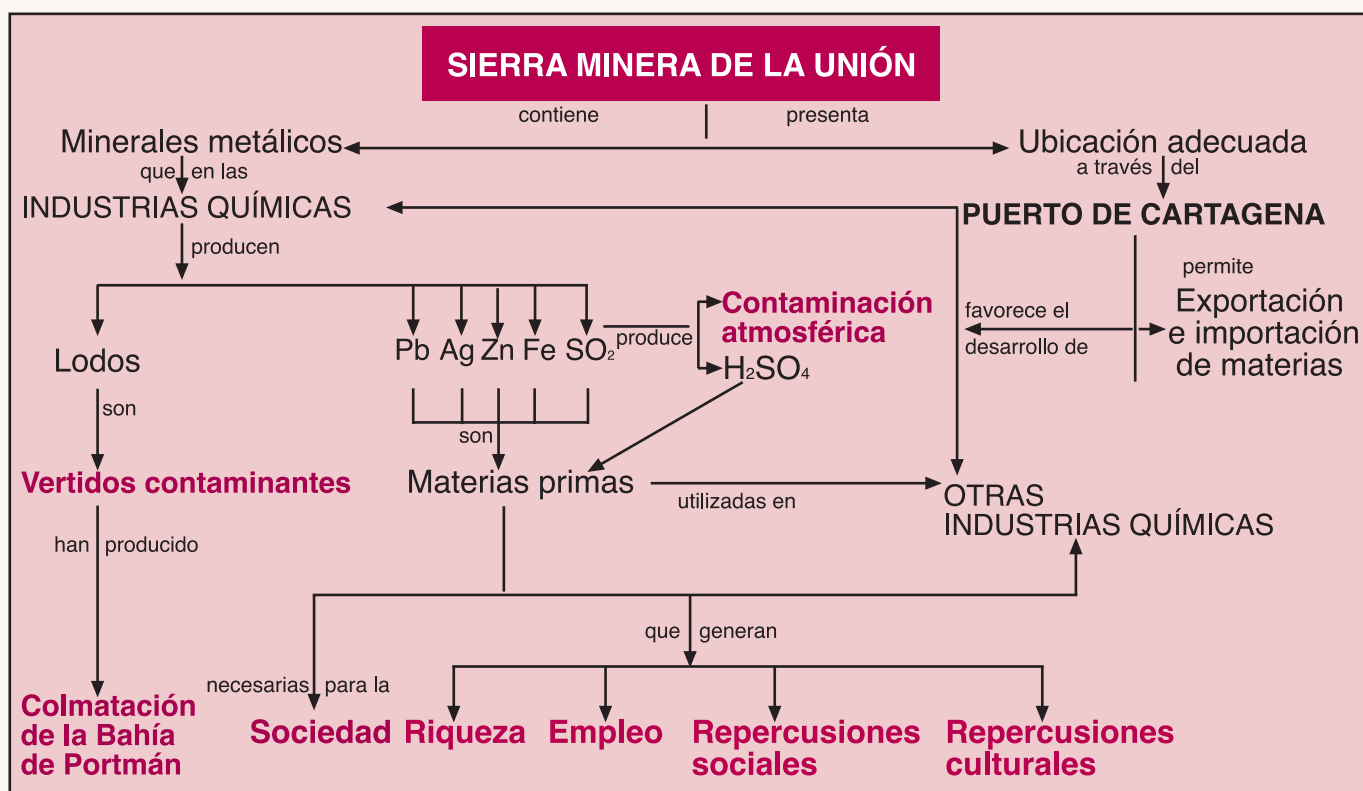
SIERRA MINERA DE LA UNIÓN

contiene

presenta

Minerales metálicos

Ubicación adecuada

que en las

a través del

INDUSTRIAS QUÍMICAS

PUERTO DE CARTAGENA

producen

permite

Contaminación atmosférica

favorece el desarrollo de

Exportación e importación de materias

Lodos

Pb Ag Zn Fe $SO_2$

produce

$H_2SO_4$

son

son

Vertidos contaminantes

Materias primas

utilizadas en

OTRAS INDUSTRIAS QUÍMICAS

han producido

que generan

necesarias para la

Colmatación de la Bahía de Portmán

Sociedad

Riqueza

Empleo

Repercusiones sociales

Repercusiones culturales